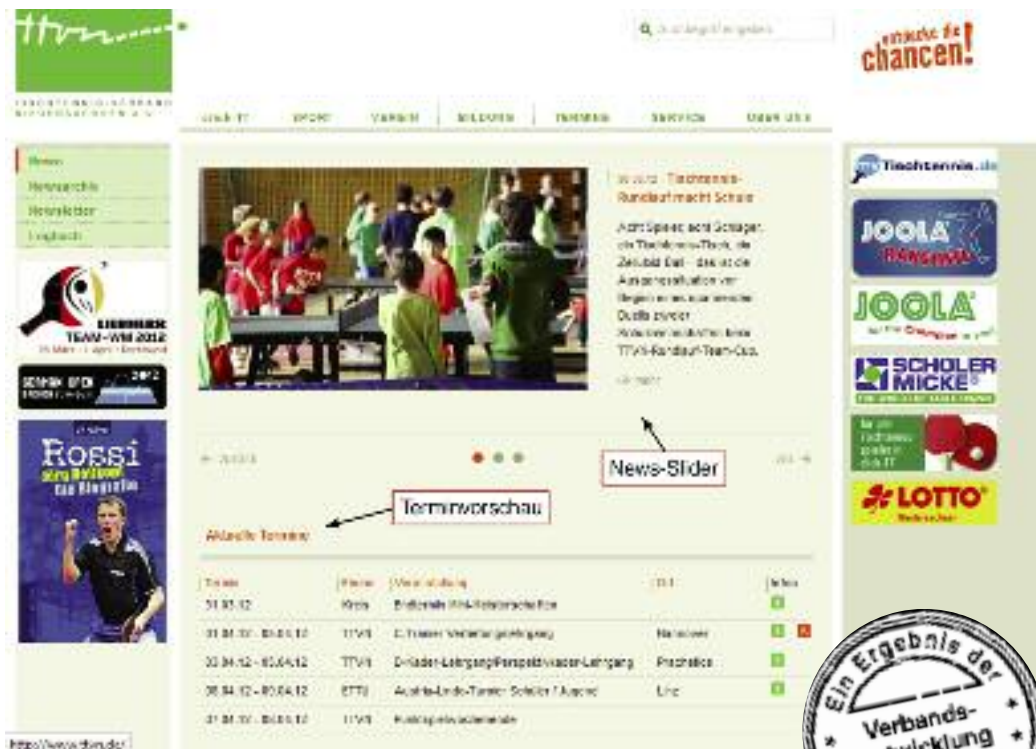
chancen!

Tischtennis.de

JOOLA

JOOLA

SCHÖLER MICKE

LOTTO

News-Slider

Terminvorschau

Aktuelle Termine

| Termin | Ebene | Veranstaltung | Ort | Infos |
|---|---|---|---|---|
| 31.03.12 | Kreis | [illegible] | | |
| 31.03.12 - 01.04.12 | TTVN | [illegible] | Hannover | |
| 03.04.12 - 05.04.12 | TTVN | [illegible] | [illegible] | |
| 06.04.12 - 09.04.12 | ETTU | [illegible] | Linz | |
| 07.04.12 - 09.04.12 | TTVN | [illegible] | | |

TEAM-WM 2012

Rossi

http://www.ttvn.de/

Ein Ergebnis der Verbands-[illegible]wicklung